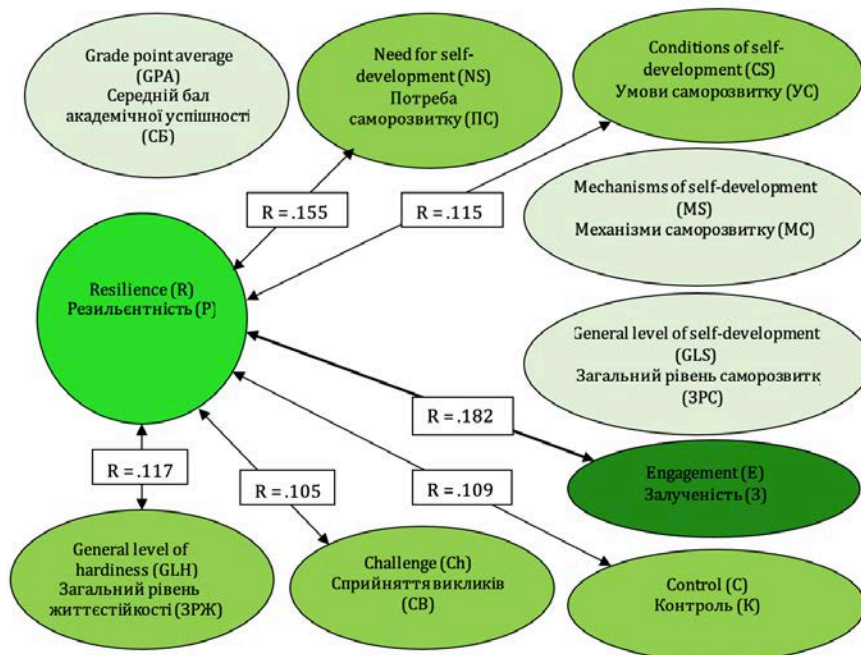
Grade point average (GPA)
Середній бал академічної успішності (СБ)

Need for self-development (NS)
Потреба саморозвитку (ПС)

Conditions of self-development (CS)
Умови саморозвитку (УС)

R =.155

R =.115

Mechanisms of self-development (MS)
Механізми саморозвитку (МС)

Resilience (R)
Резильєнтність (Р)

General level of self-development (GLS)
Загальний рівень саморозвитк (ЗРС)

R =.182

R =.117

R =.105

R =.109

Engagement (E)
Залученість (З)

General level of hardiness (GLH)
Загальний рівень життєстійкості (ЗРЖ)

Challenge (Ch)
Сприйняття викликів (СВ)

Control (C)
Контроль (К)